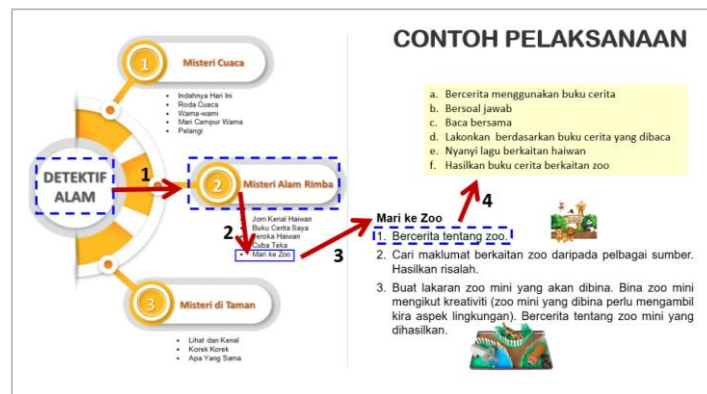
CONTOH PELAKSANAAN

DETEKTIF ALAM

1 Misteri Cuaca

- Indahnya Hari Ini
- Roda Cuaca
- Warna-warni
- Mari Campur Warna
- Pelangi

1

2 Misteri Alam Rimba

- Jom Kenal Haiwan
- Buku Cerita Saya
- Teroka Haiwan
- Cuba Teka
- Mari ke Zoo

2

3

3 Misteri di Taman

- Lihat dan Kenal
- Korek Korek
- Apa Yang Sama

a. Bercerita menggunakan buku cerita
b. Bersoal jawab
c. Baca bersama
d. Lakonkan berdasarkan buku cerita yang dibaca
e. Nyanyi lagu berkaitan haiwan
f. Hasilkan buku cerita berkaitan zoo

4

Mari ke Zoo

1. Bercerita tentang zoo.
2. Cari maklumat berkaitan zoo daripada pelbagai sumber. Hasilkan risalah.
3. Buat lakaran zoo mini yang akan dibina. Bina zoo mini mengikut kreativiti (zoo mini yang dibina perlu mengambil kira aspek lingkungan). Bercerita tentang zoo mini yang dihasilkan.